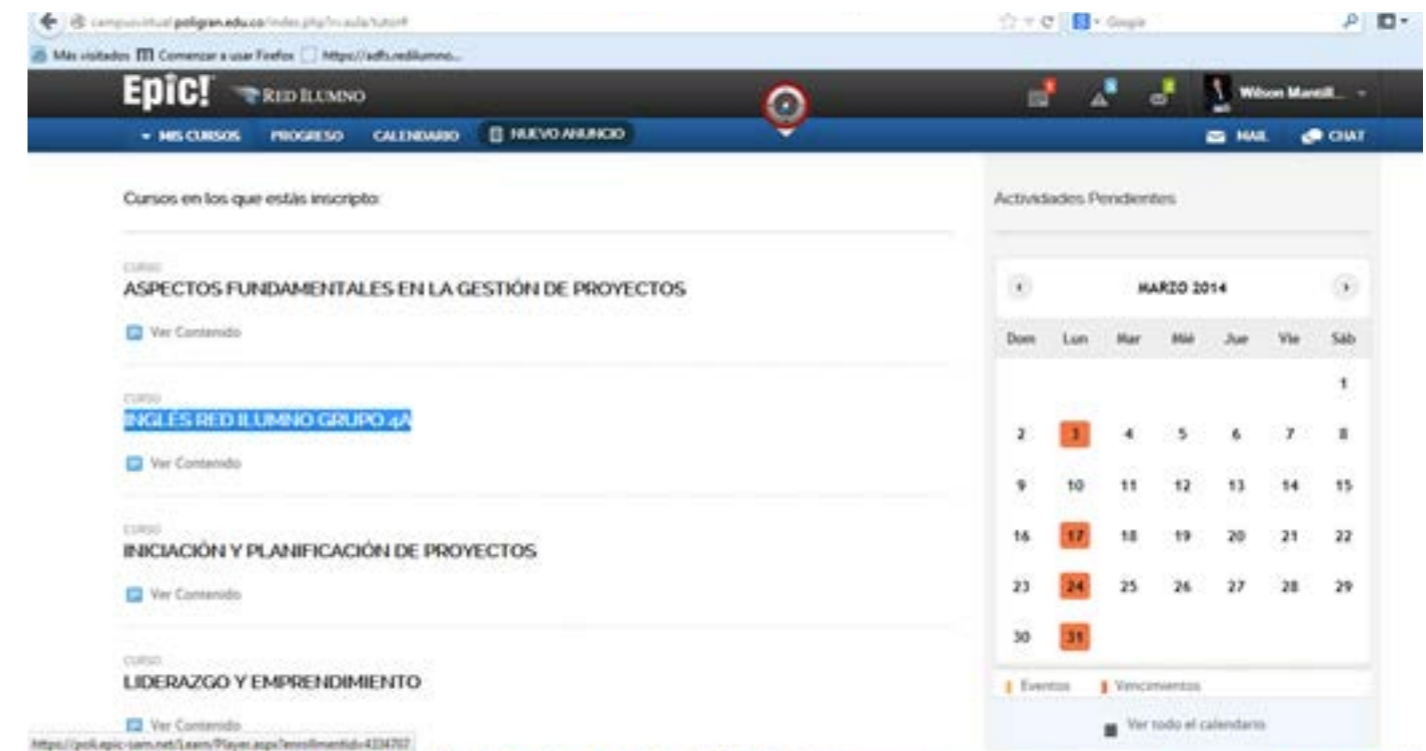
campusvirtual.poligran.edu.co/index.php/in-aula/tutor#

Google

Más visitados Comenzar a usar Firefox https://adfs.redilumno...

Epic! RED ILUMNO

Wilson Mantill...

MIS CURSOS PROGRESO CALENDARIO NUEVO ANUNCIO

MAIL CHAT

Cursos en los que estás inscripto:

CURSO
ASPECTOS FUNDAMENTALES EN LA GESTIÓN DE PROYECTOS

Ver Contenido

CURSO
INGLÉS RED ILUMNO GRUPO 4A

Ver Contenido

CURSO
INICIACIÓN Y PLANIFICACIÓN DE PROYECTOS

Ver Contenido

CURSO
LIDERAZGO Y EMPRENDIMIENTO

Ver Contenido

https://poli.epic-sam.net/Learn/Player.aspx?enrollmentId=4334707

Actividades Pendientes

MARZO 2014

| Dom | Lun | Mar | Mié | Jue | Vie | Sáb |
|---|---|---|---|---|---|---|
| | | | | | | 1 |
| 2 | 3 | 4 | 5 | 6 | 7 | 8 |
| 9 | 10 | 11 | 12 | 13 | 14 | 15 |
| 16 | 17 | 18 | 19 | 20 | 21 | 22 |
| 23 | 24 | 25 | 26 | 27 | 28 | 29 |
| 30 | 31 | | | | | |

Eventos Vencimientos

Ver todo el calendario